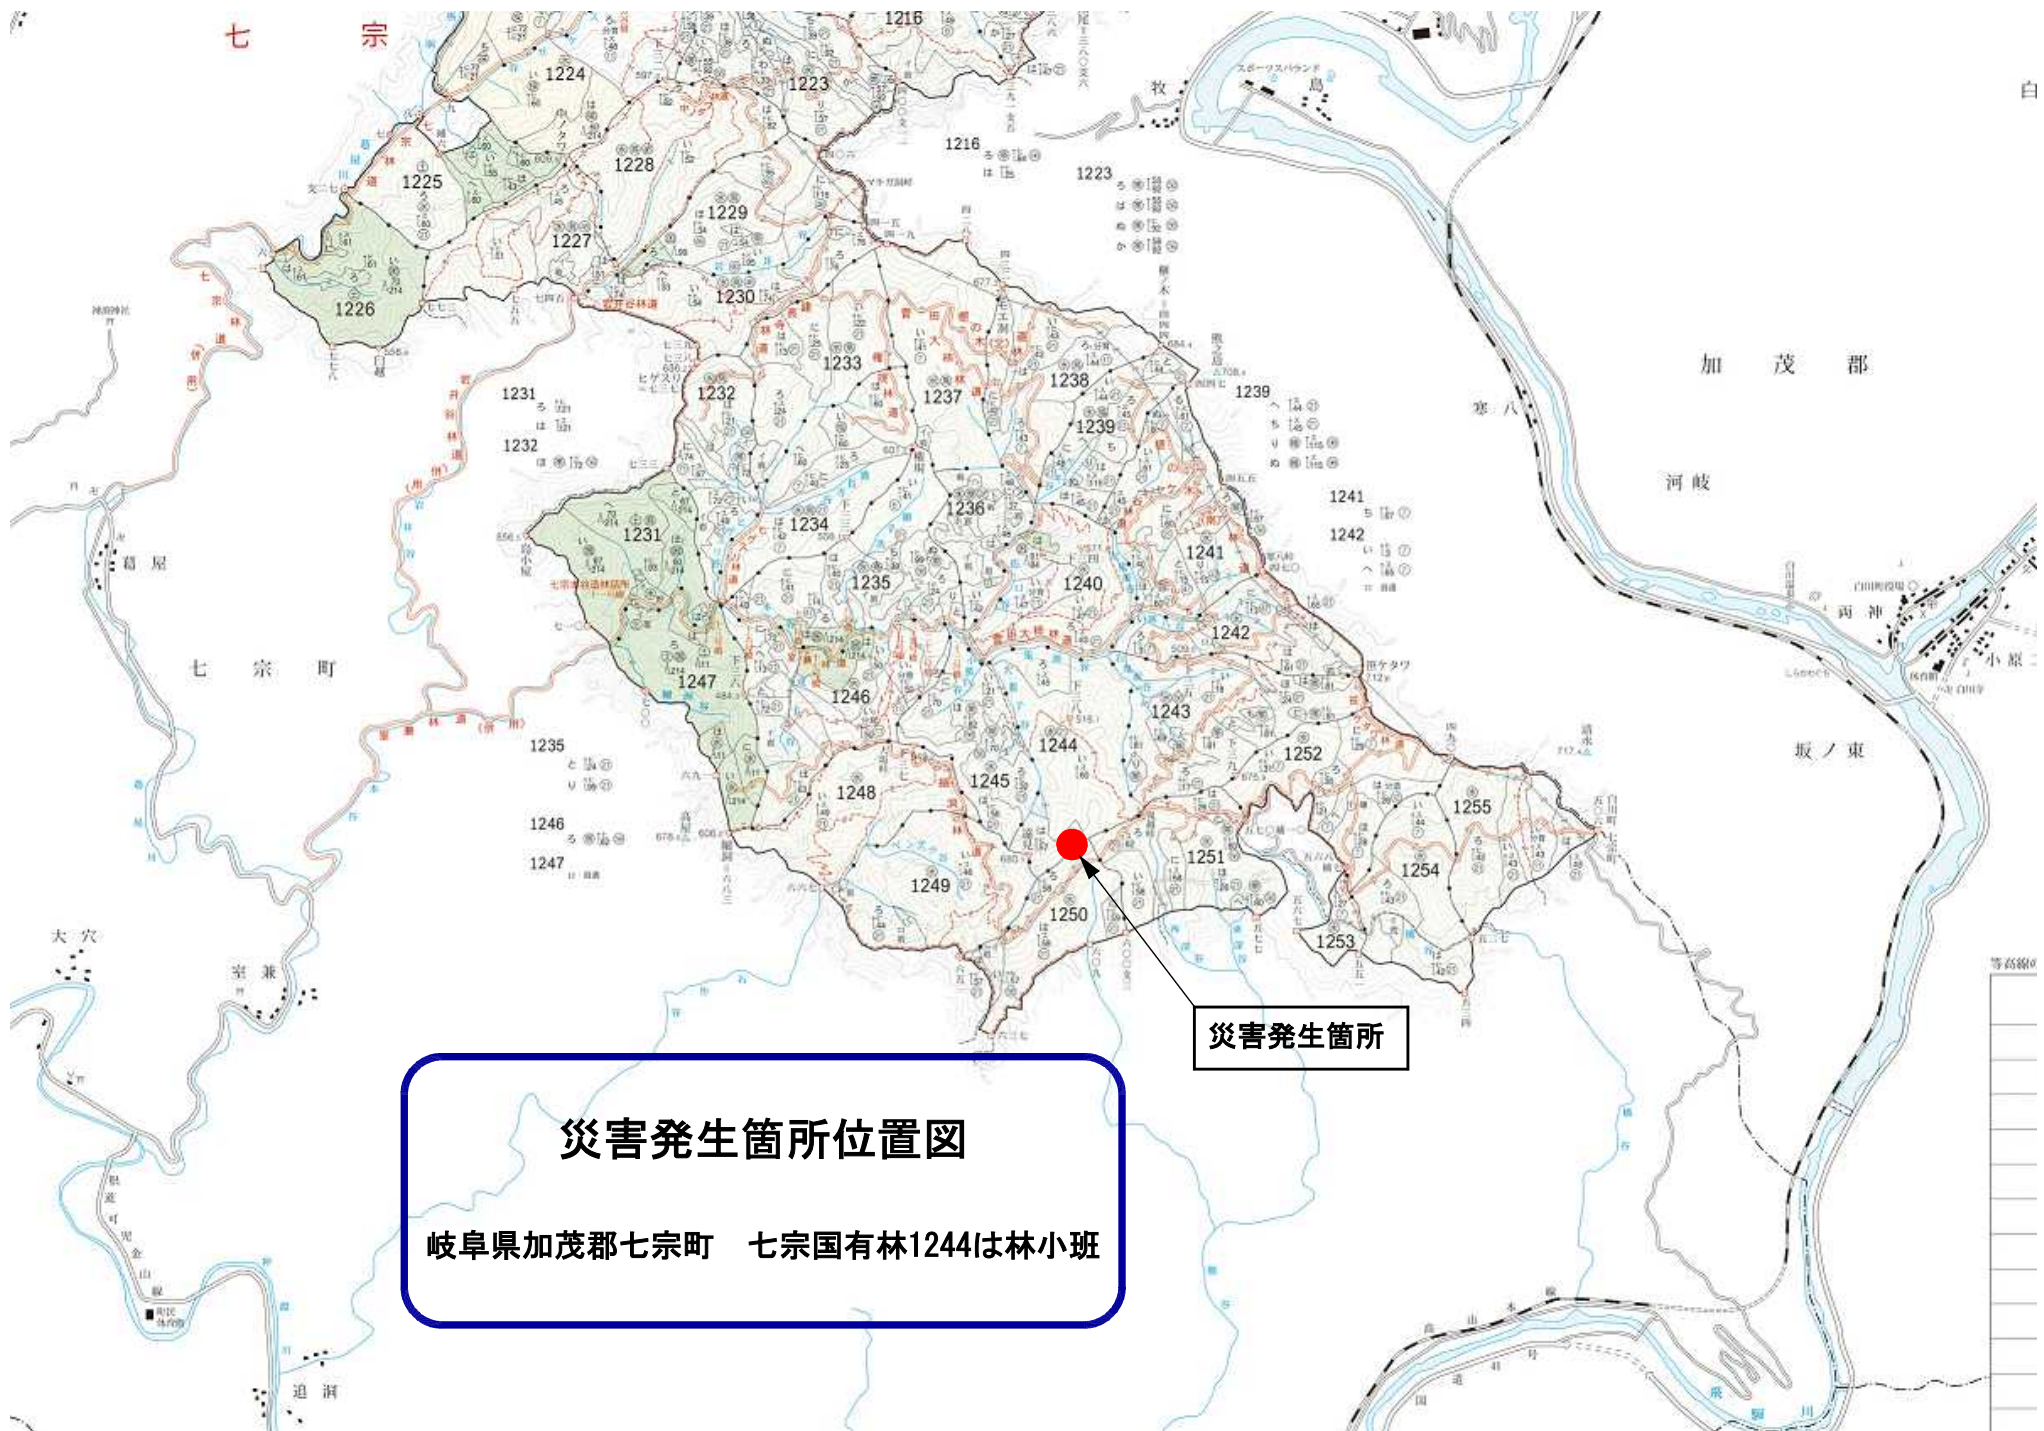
七　宗

1224
1216
1223
1225
1228
1229
1227
1226
1230
1216
1223
牧
スポーツパラダイス
白
1231
1232
1233
1237
1238
1239
1239
1232
1231
1234
1236
1241
1242
1240
1235
1241
1242
1247
1246
1243
1244
1245
1252
1235
1248
1246
1247
1255
1251
1254
1249
1250
1253

加　茂　郡
寒　八
河 岐
葛　屋
七　宗　町
両　神
小 原
坂 ノ 東
大　穴
宮　兼
追　洞

災害発生箇所

災害発生箇所位置図

岐阜県加茂郡七宗町　七宗国有林1244は林小班